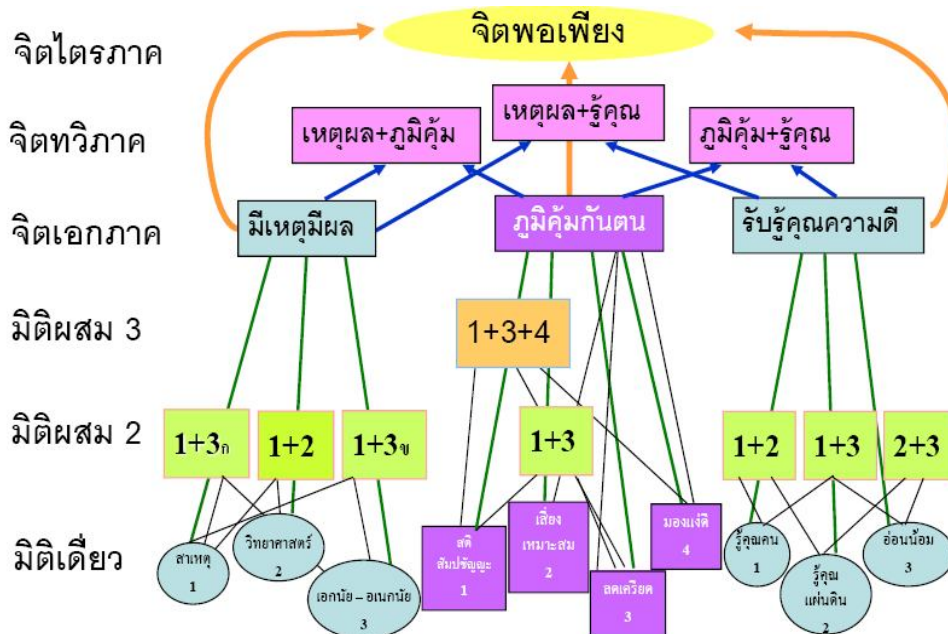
จิตไตรภาค

จิตพอเพียง

จิตทวิภาค

เหตุผล+ภูมิคุ้ม

เหตุผล+รู้คุณ

ภูมิคุ้ม+รู้คุณ

จิตเอกภาค

มีเหตุมีผล

ภูมิคุ้มกันตน

รับรู้คุณความดี

มิติผสม 3

1+3+4

มิติผสม 2

1+3ก

1+2

1+3ข

1+3

1+2

1+3

2+3

มิติเดี่ยว

สาเหตุ 1

วิทยาศาสตร์ 2

เอกนัย – อเนกนัย 3

สติ สัมปชัญญะ 1

เสี่ยง เหมาะสม 2

ลดเครียด 3

มองแง่ดี 4

รู้คุณคน 1

รู้คุณ แผ่นดิน 2

อ่อนน้อม 3